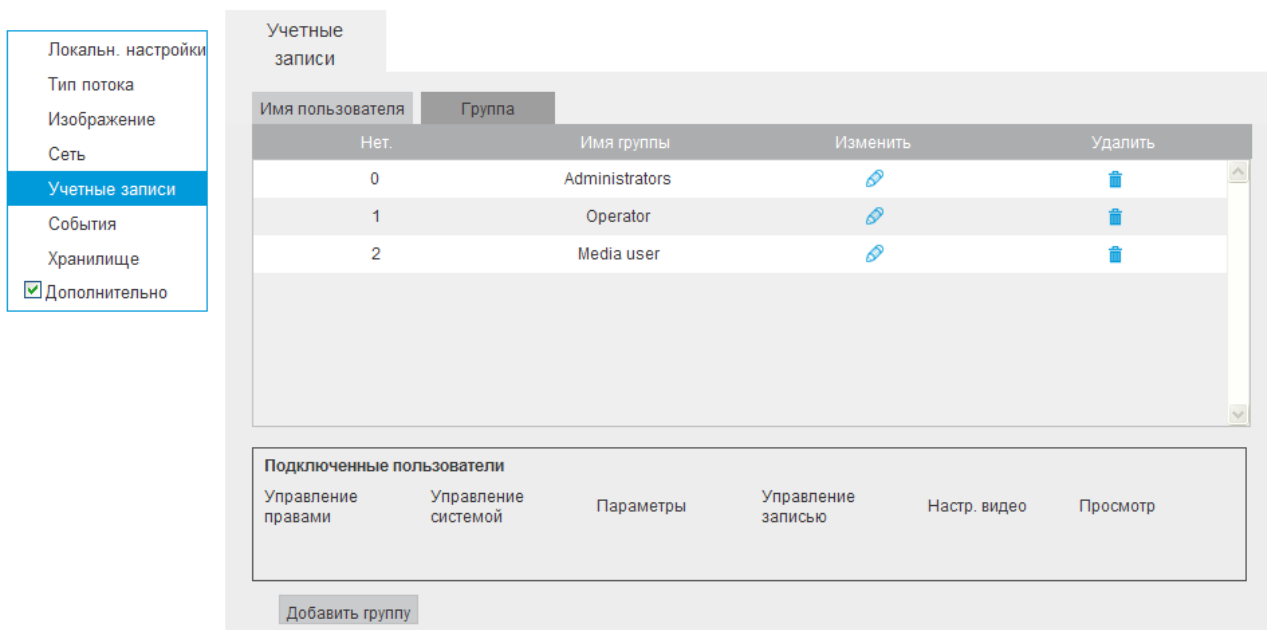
Локальн. настройки
Тип потока
Изображение
Сеть
Учетные записи
События
Хранилище
Дополнительно

Учетные записи

Имя пользователя
Группа

| Нет. | Имя группы | Изменить | Удалить |
|---|---|---|---|
| 0 | Administrators | | |
| 1 | Operator | | |
| 2 | Media user | | |

Подключенные пользователи

Управление правами
Управление системой
Параметры
Управление записью
Настр. видео
Просмотр

Добавить группу